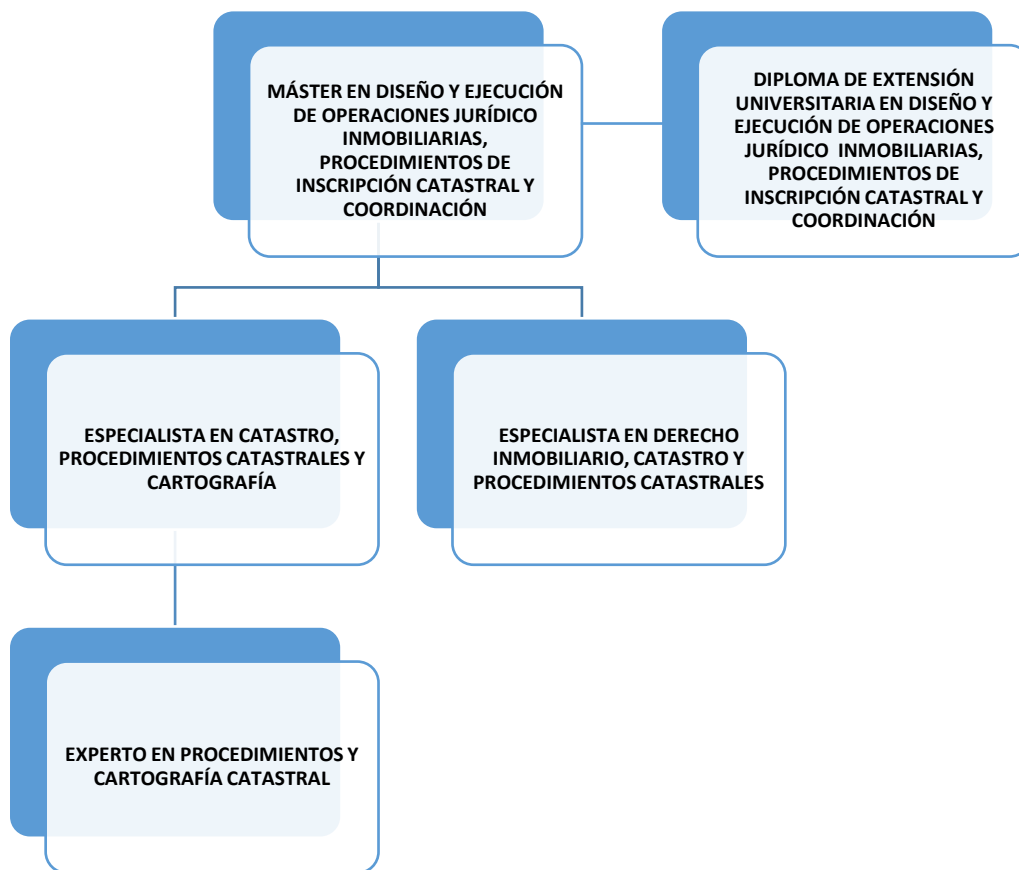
MÁSTER EN DISEÑO Y EJECUCIÓN DE OPERACIONES JURÍDICO INMOBILIARIAS, PROCEDIMIENTOS DE INSCRIPCIÓN CATASTRAL Y COORDINACIÓN

DIPLOMA DE EXTENSIÓN UNIVERSITARIA EN DISEÑO Y EJECUCIÓN DE OPERACIONES JURÍDICO INMOBILIARIAS, PROCEDIMIENTOS DE INSCRIPCIÓN CATASTRAL Y COORDINACIÓN

ESPECIALISTA EN CATASTRO, PROCEDIMIENTOS CATASTRALES Y CARTOGRAFÍA

ESPECIALISTA EN DERECHO INMOBILIARIO, CATASTRO Y PROCEDIMIENTOS CATASTRALES

EXPERTO EN PROCEDIMIENTOS Y CARTOGRAFÍA CATASTRAL